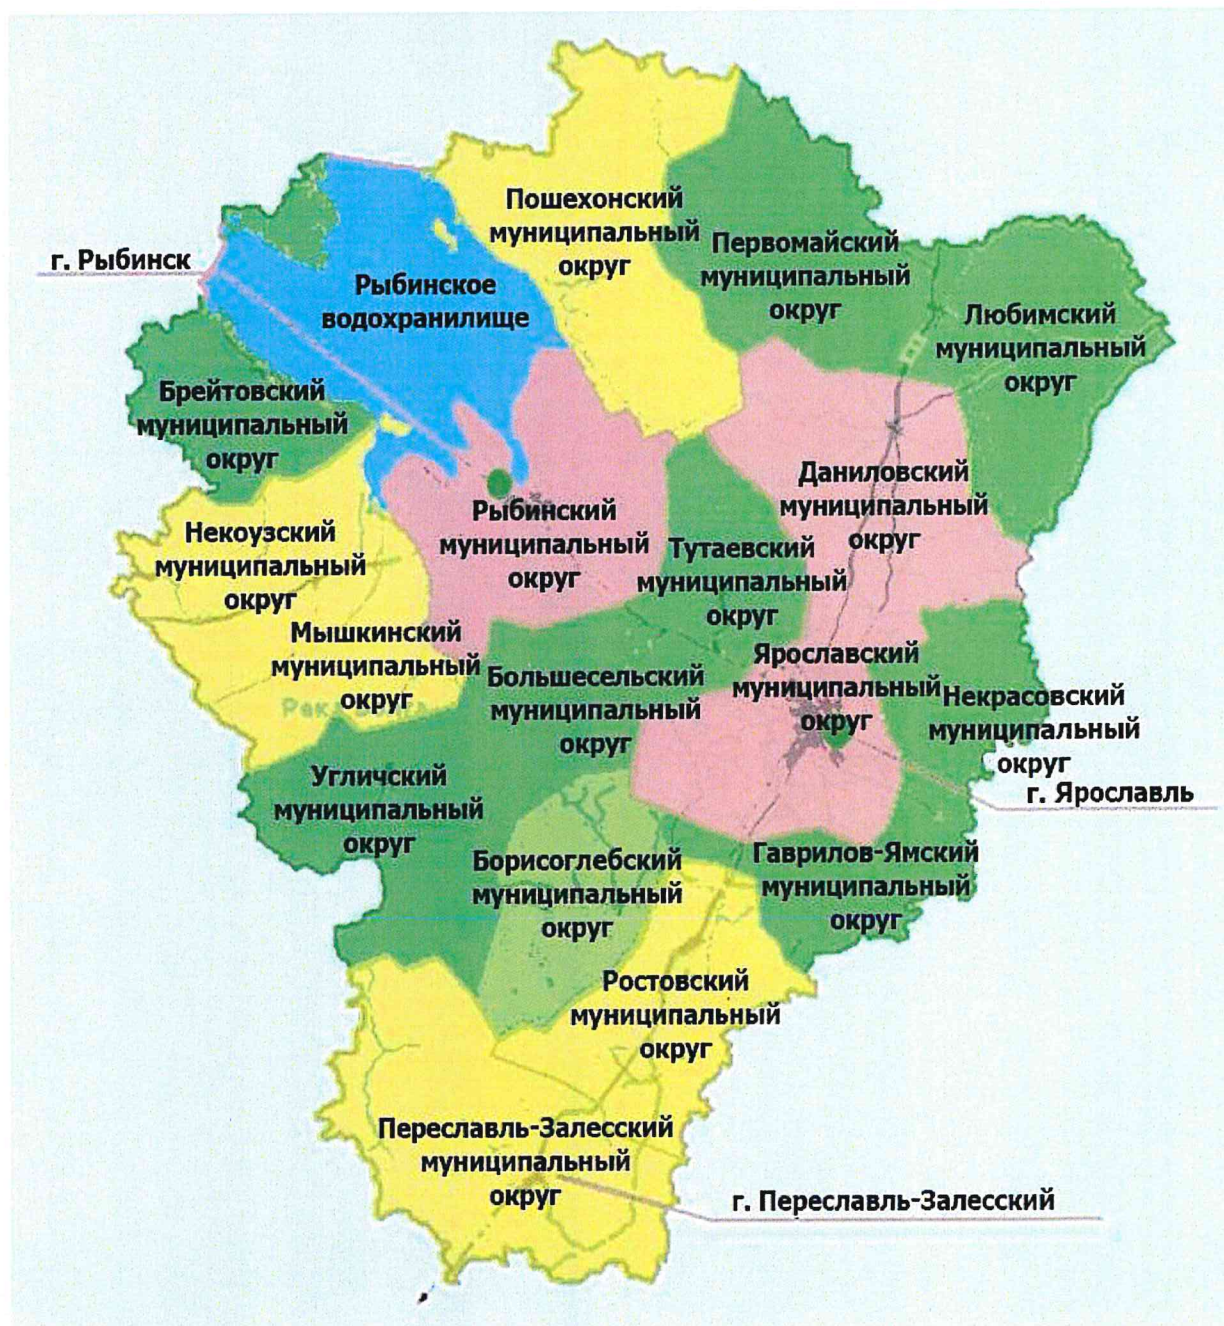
г. Рыбинск

Пошехонский муниципальный округ

Первомайский муниципальный округ

Рыбинское водохранилище

Любимский муниципальный округ

Брейтовский муниципальный округ

Даниловский муниципальный округ

Рыбинский муниципальный округ

Некоузский муниципальный округ

Тутаевский муниципальный округ

Мышкинский муниципальный округ

Ярославский муниципальный округ

Большесельский муниципальный округ

Некрасовский муниципальный округ

г. Ярославль

Угличский муниципальный округ

Борисоглебский муниципальный округ

Гаврилов-Ямский муниципальный округ

Ростовский муниципальный округ

Переславль-Залесский муниципальный округ

г. Переславль-Залесский